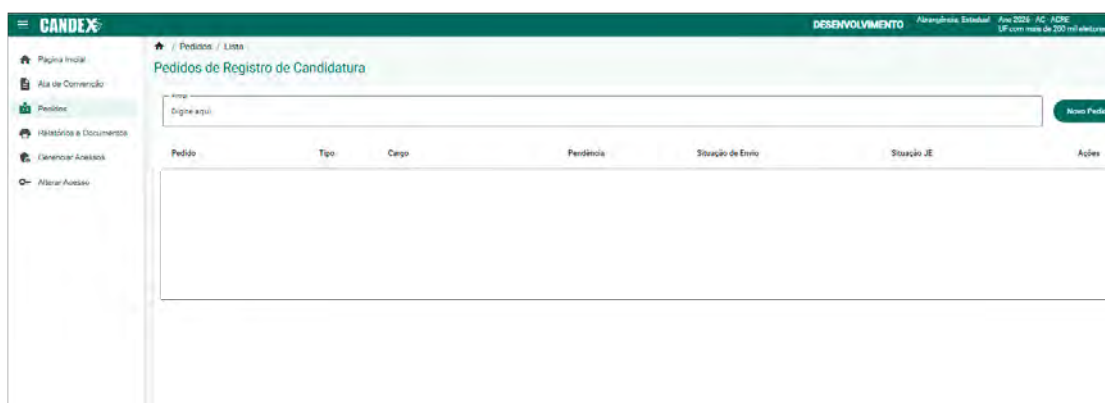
≡ CANDEX

DESENVOLVIMENTO Abrangência: Estadual Ano 2026 · AC · ACRE UF com mais de 200 mil eleitores

Página Inicial
Ata de Convenção
Pedidos
Relatórios e Documentos
Gerenciar Acessos
Alterar Acesso

/ Pedidos / Lista

Pedidos de Registro de Candidatura

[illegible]
Digite aqui

Novo Pedi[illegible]

| Pedido | Tipo | Cargo | Pendência | Situação de Envio | Situação JE | Ações |
|---|---|---|---|---|---|---|